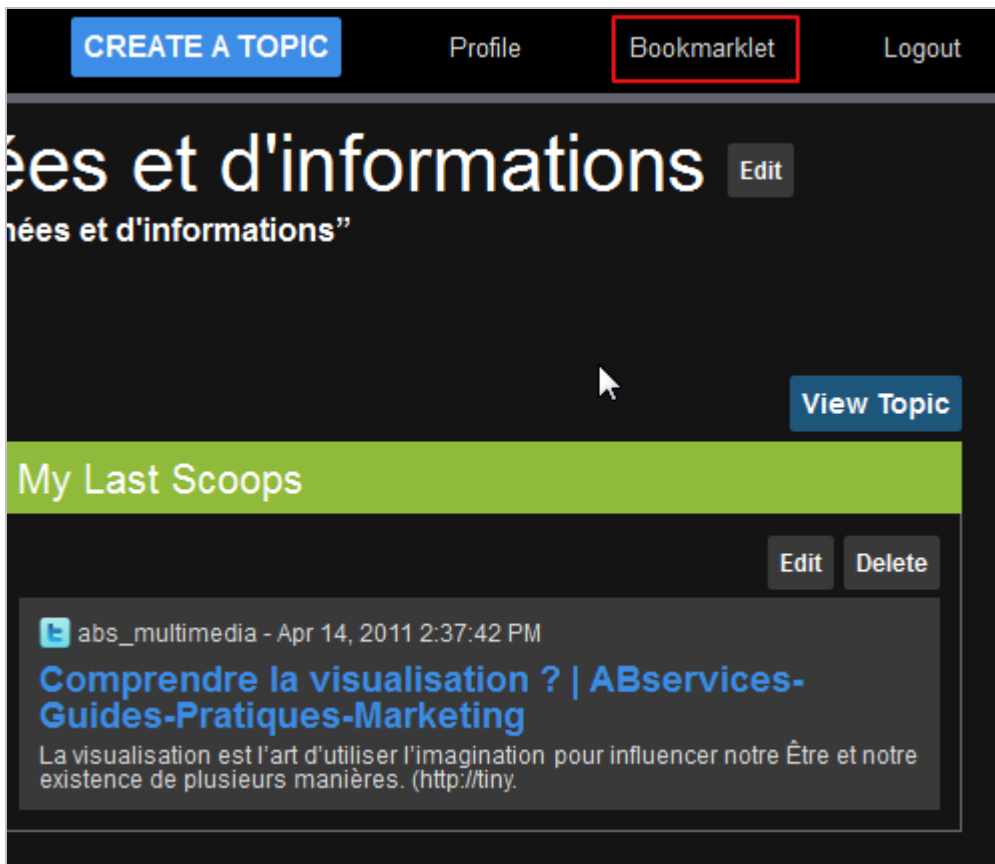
CREATE A TOPIC
Profile
Bookmarklet
Logout

ées et d'informations
Edit

nées et d'informations”

View Topic

My Last Scoops

Edit
Delete

abs_multimedia - Apr 14, 2011 2:37:42 PM

Comprendre la visualisation ? | ABservices-Guides-Pratiques-Marketing

La visualisation est l'art d'utiliser l'imagination pour influencer notre Être et notre existence de plusieurs manières. (http://tiny.